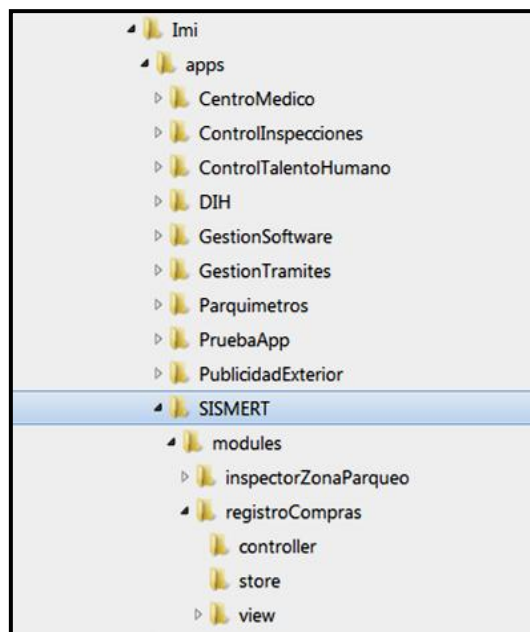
Imi
apps
CentroMedico
ControlInspecciones
ControlTalentoHumano
DIH
GestionSoftware
GestionTramites
Parquimetros
PruebaApp
PublicidadExterior
SISMERT
modules
inspectorZonaParqueo
registroCompras
controller
store
view